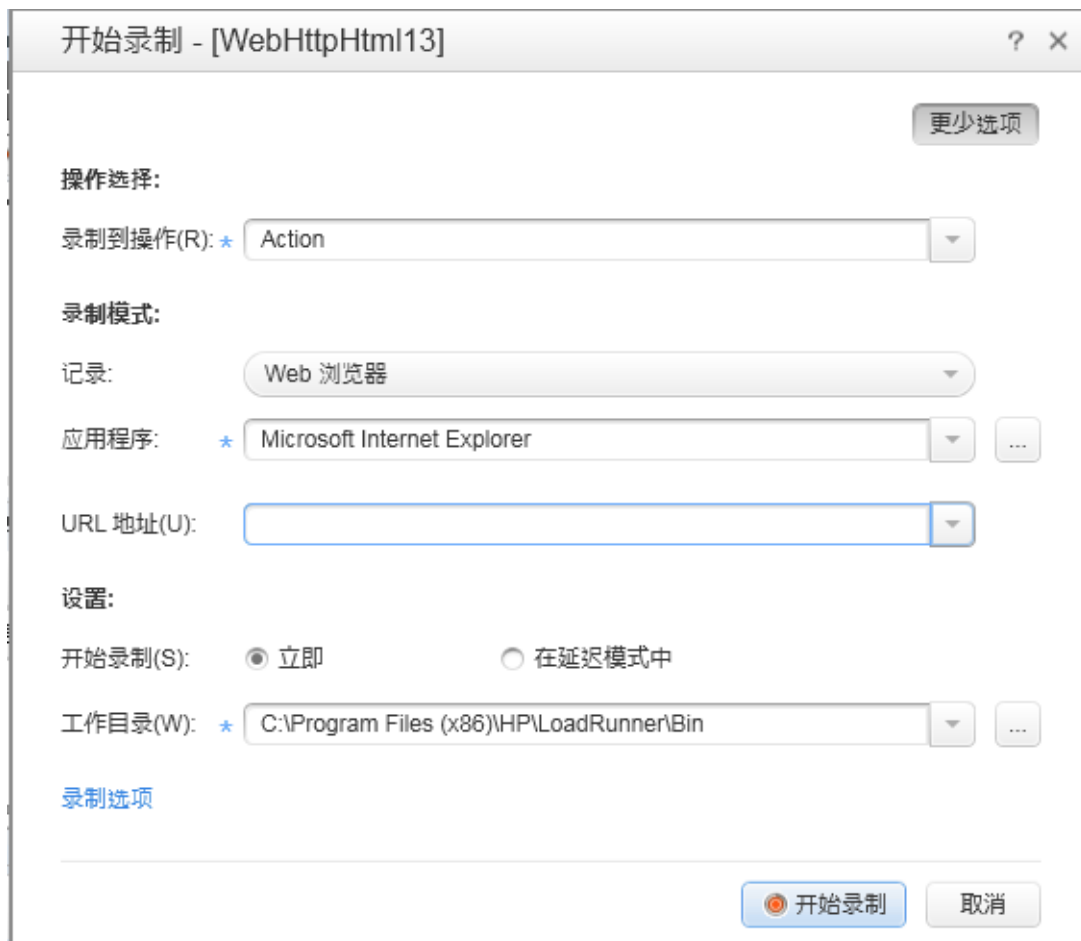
开始录制 - [WebHttpHtml13]

? ×

更少选项

操作选择:

录制到操作(R): * Action

录制模式:

记录: Web 浏览器

应用程序: * Microsoft Internet Explorer ...

URL 地址(U):

设置:

开始录制(S): 立即 在延迟模式中

工作目录(W): * C:\Program Files (x86)\HP\LoadRunner\Bin ...

录制选项

开始录制 取消